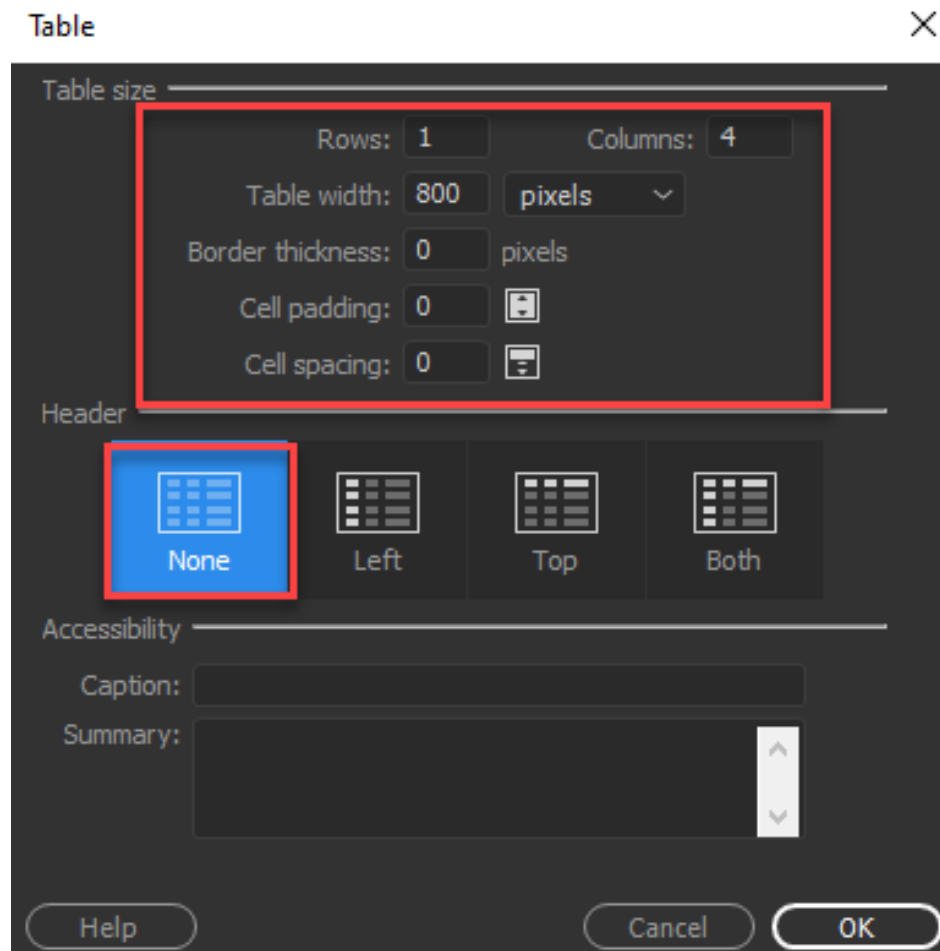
Table

Table size

Rows: 1

Columns: 4

Table width: 800 pixels

Border thickness: 0 pixels

Cell padding: 0

Cell spacing: 0

Header

None

Left

Top

Both

Accessibility

Caption:

Summary:

Help

Cancel

OK